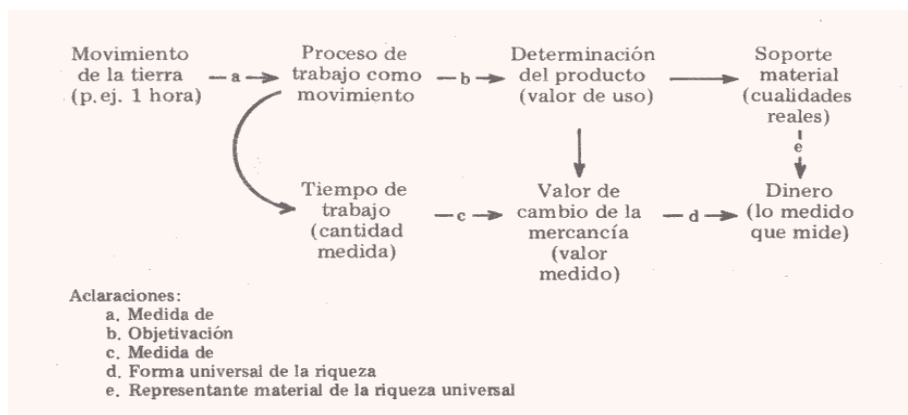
Movimiento de la tierra (p.ej. 1 hora)

a

Proceso de trabajo como movimiento

b

Determinación del producto (valor de uso)

Soporte material (cualidades reales)

e

Tiempo de trabajo (cantidad medida)

c

Valor de cambio de la mercancía (valor medido)

d

Dinero (lo medido que mide)

Aclaraciones:
a. Medida de
b. Objetivación
c. Medida de
d. Forma universal de la riqueza
e. Representante material de la riqueza universal